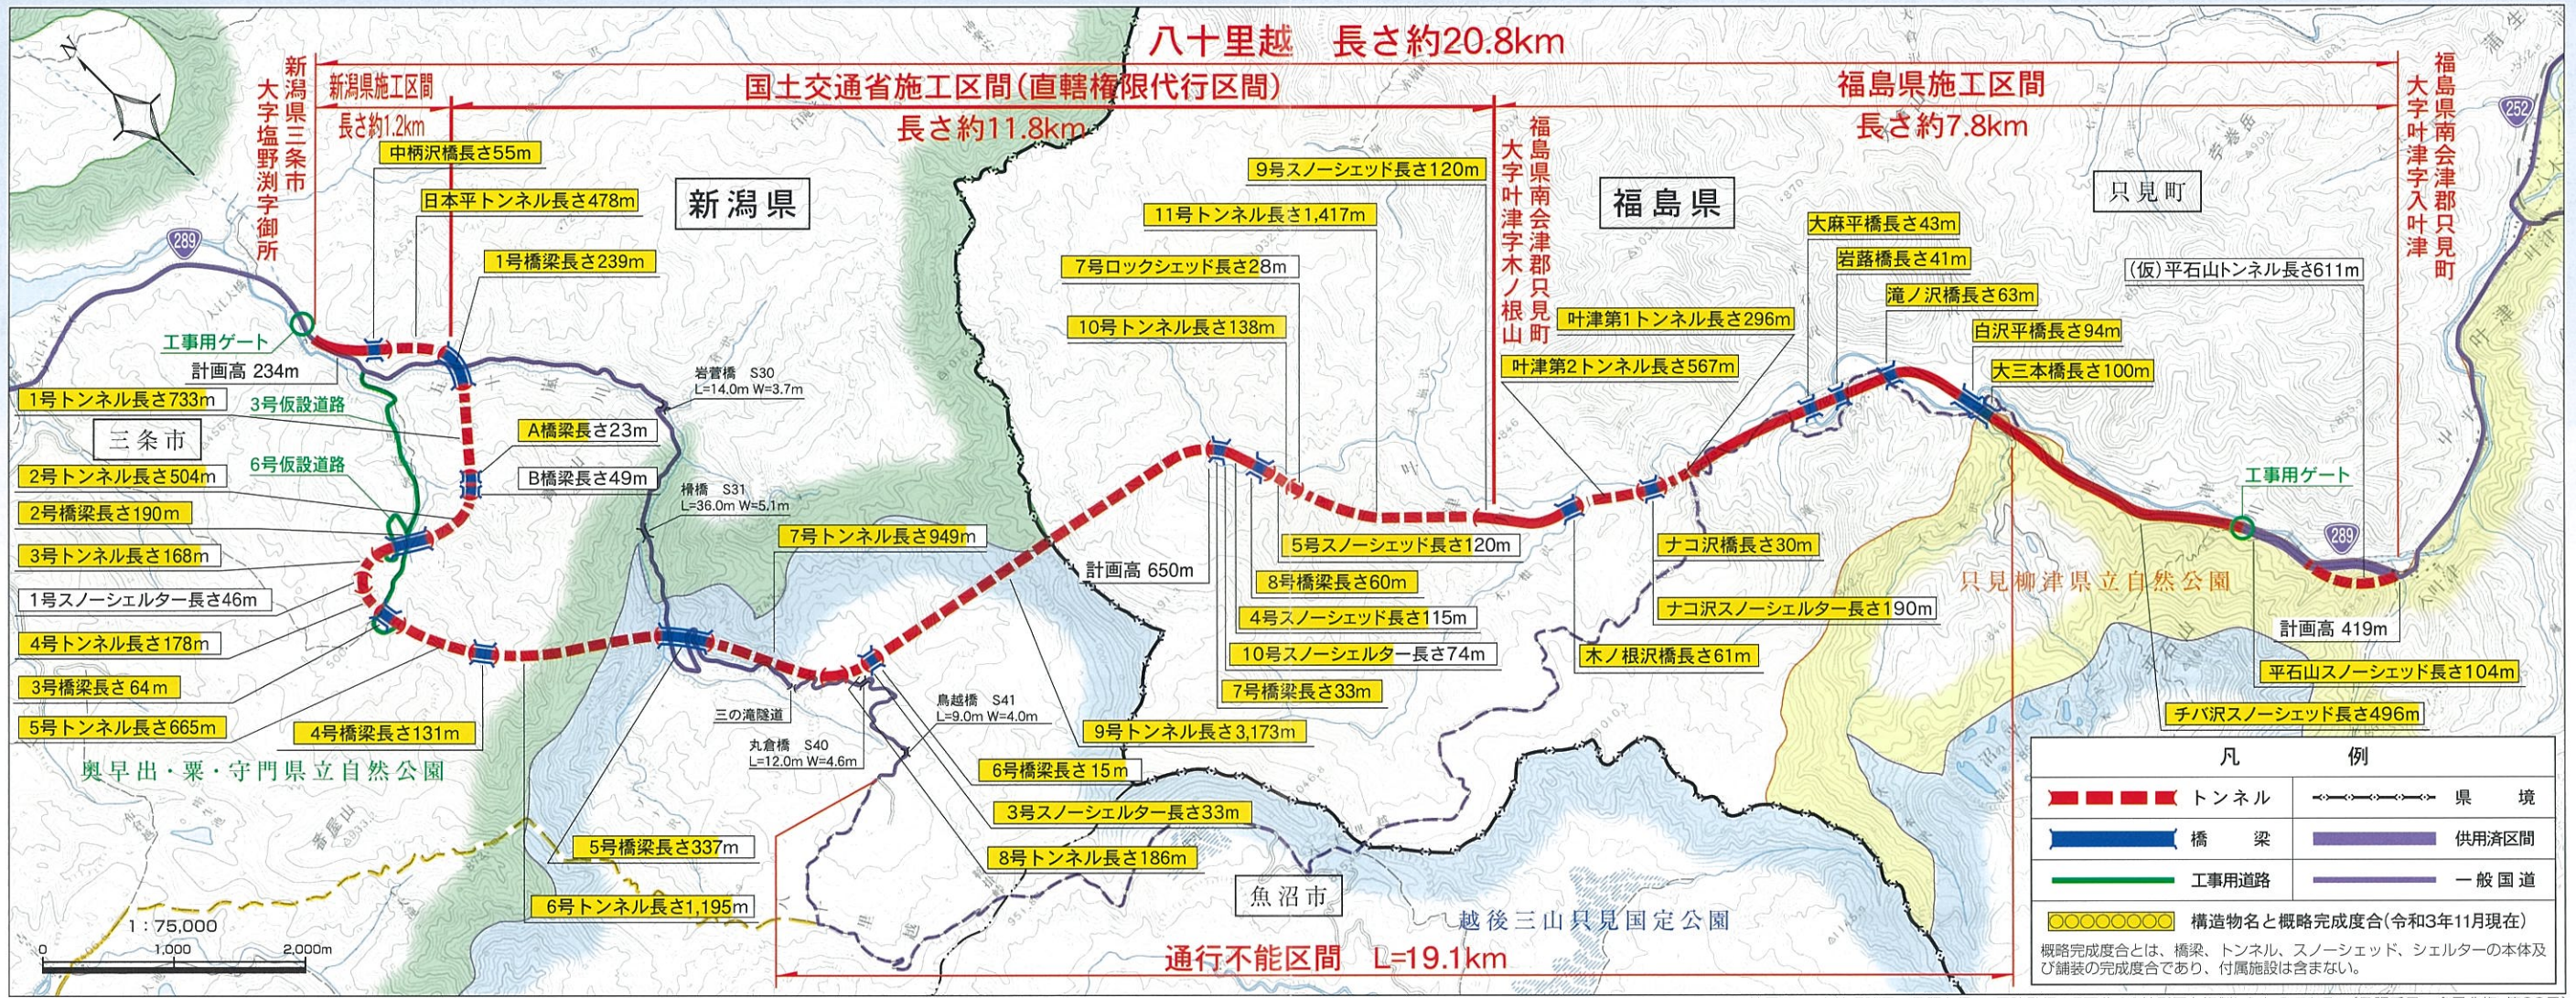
八十里越　長さ約20.8km

新潟県三条市大字塩野渕字御所

新潟県施工区間
長さ約1.2km

国土交通省施工区間（直轄権限代行区間）
長さ約11.8km

福島県南会津郡只見町大字叶津字木ノ根山

福島県施工区間
長さ約7.8km

福島県南会津郡只見町大字叶津字入叶津

新潟県

福島県

只見町

三条市

魚沼市

中柄沢橋長さ55m
日本平トンネル長さ478m
1号橋梁長さ239m
工事用ゲート
計画高 234m
1号トンネル長さ733m
3号仮設道路
6号仮設道路
A橋梁長さ23m
B橋梁長さ49m
2号トンネル長さ504m
2号橋梁長さ190m
3号トンネル長さ168m
1号スノーシェルター長さ46m
4号トンネル長さ178m
3号橋梁長さ64m
5号トンネル長さ665m
4号橋梁長さ131m
奥早出・粟・守門県立自然公園
岩菅橋 S30 L=14.0m W=3.7m
樽橋 S31 L=36.0m W=5.1m
7号トンネル長さ949m
三の滝隧道
鳥越橋 S41 L=9.0m W=4.0m
丸倉橋 S40 L=12.0m W=4.6m
5号橋梁長さ337m
6号トンネル長さ1,195m
6号橋梁長さ15m
3号スノーシェルター長さ33m
8号トンネル長さ186m
9号トンネル長さ3,173m
計画高 650m
9号スノーシェッド長さ120m
11号トンネル長さ1,417m
7号ロックシェッド長さ28m
10号トンネル長さ138m
5号スノーシェッド長さ120m
8号橋梁長さ60m
4号スノーシェッド長さ115m
10号スノーシェルター長さ74m
7号橋梁長さ33m
叶津第1トンネル長さ296m
叶津第2トンネル長さ567m
ナコ沢橋長さ30m
ナコ沢スノーシェルター長さ190m
木ノ根沢橋長さ61m
大麻平橋長さ43m
岩露橋長さ41m
滝ノ沢橋長さ63m
白沢平橋長さ94m
大三本橋長さ100m
（仮）平石山トンネル長さ611m
工事用ゲート
只見柳津県立自然公園
計画高 419m
平石山スノーシェッド長さ104m
チバ沢スノーシェッド長さ496m
越後三山只見国定公園
通行不能区間　L=19.1km
289
252
1：75,000
0　1,000　2,000m

凡　例
トンネル　県境
橋梁　供用済区間
工事用道路　一般国道
構造物名と概略完成度合（令和3年11月現在）
概略完成度合とは、橋梁、トンネル、スノーシェッド、シェルターの本体及び舗装の完成度合であり、付属施設は含まない。